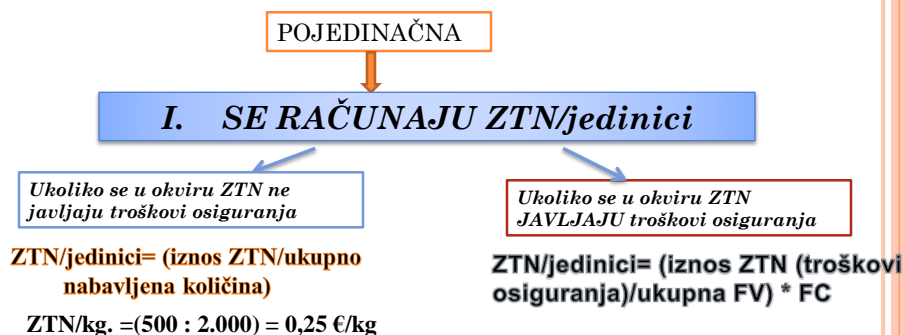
POJEDINAČNA

I. SE RAČUNAJU ZTN/jedinici

Ukoliko se u okviru ZTN ne javljaju troškovi osiguranja

Ukoliko se u okviru ZTN JAVLJAJU troškovi osiguranja

ZTN/jedinici= (iznos ZTN/ukupno nabavljena količina)

ZTN/kg. =(500 : 2.000) = 0,25 €/kg

ZTN/jedinici= (iznos ZTN (troškovi osiguranja)/ukupna FV) * FC